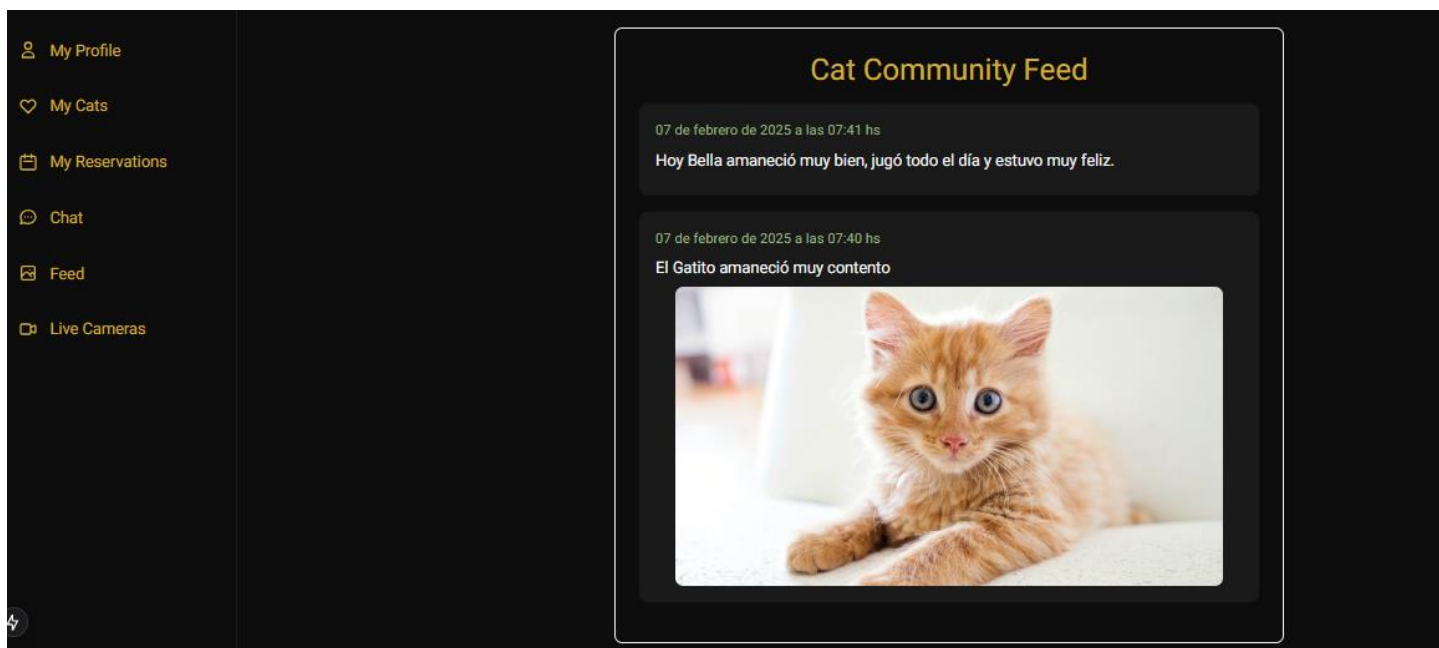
My Profile
My Cats
My Reservations
Chat
Feed
Live Cameras

Cat Community Feed

07 de febrero de 2025 a las 07:41 hs
Hoy Bella amaneció muy bien, jugó todo el día y estuvo muy feliz.

07 de febrero de 2025 a las 07:40 hs
El Gatito amaneció muy contento